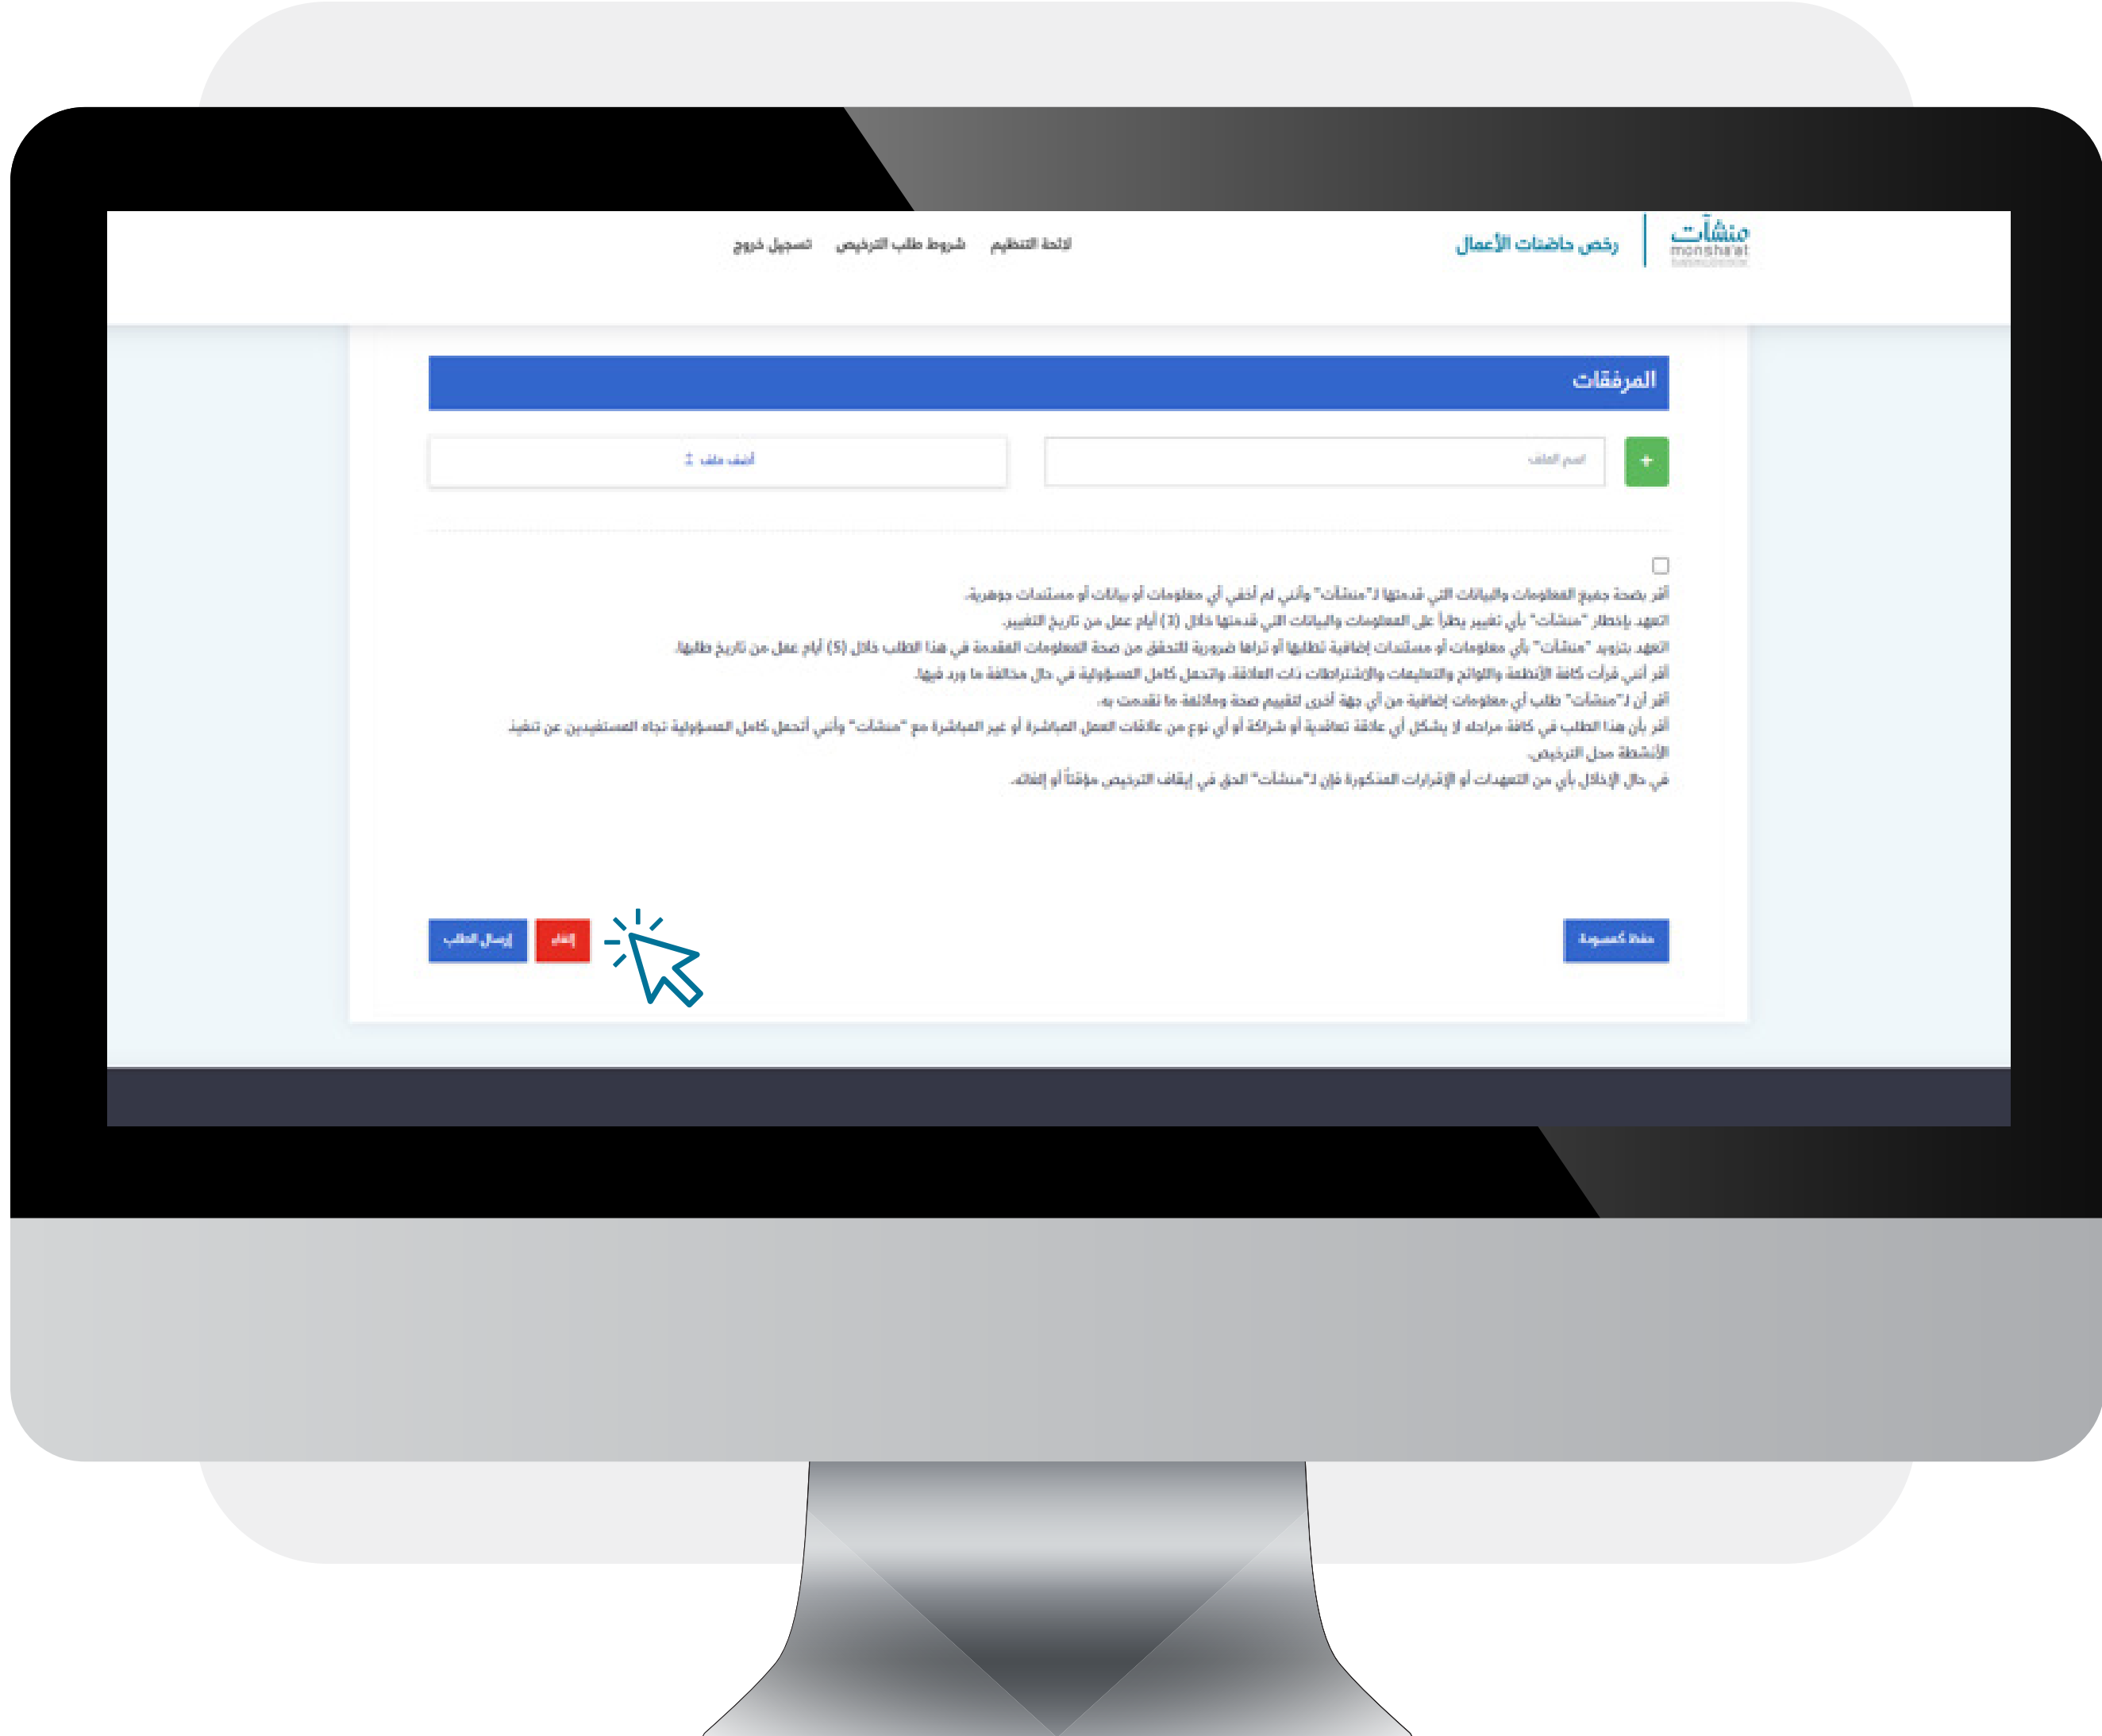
منشآت
monsha'at

رخص حاضنات الأعمال

لائحة التنظيم شروط طلب الترخيص تسجيل خروج

المرفقات

+ اسم الملف أضف ملف

أقر بصحة جميع المعلومات والبيانات التي قدمتها لـ"منشآت" وأنني لم أخفِ أي معلومات أو بيانات أو مستندات جوهرية.
أتعهد بإخطار "منشآت" بأي تغيير يطرأ على المعلومات والبيانات التي قدمتها خلال (1) أيام عمل من تاريخ التغيير.
أتعهد بتزويد "منشآت" بأي معلومات أو مستندات إضافية تطلبها أو تراها ضرورية للتحقق من صحة المعلومات المقدمة في هذا الطلب خلال (5) أيام عمل من تاريخ طلبها.
أقر أنني قرأت كافة الأنظمة واللوائح والتعليمات والاشتراطات ذات العلاقة، وأتحمل كامل المسؤولية في حال مخالفة ما ورد فيها.
أقر أن لـ"منشآت" طلب أي معلومات إضافية من أي جهة أخرى لتقييم صحة وملائمة ما تقدمت به.
أقر بأن هذا الطلب في كافة مراحله لا يشكل أي علاقة تعاقدية أو شراكة أو أي نوع من علاقات العمل المباشرة أو غير المباشرة مع "منشآت" وأنني أتحمل كامل المسؤولية تجاه المستفيدين عن تنفيذ الأنشطة محل الترخيص.
في حال الإخلال بأي من التعهدات أو الإقرارات المذكورة فإن لـ"منشآت" الحق في إيقاف الترخيص مؤقتاً أو إلغائه.

إرسال الطلب إلغاء حفظ كمسودة